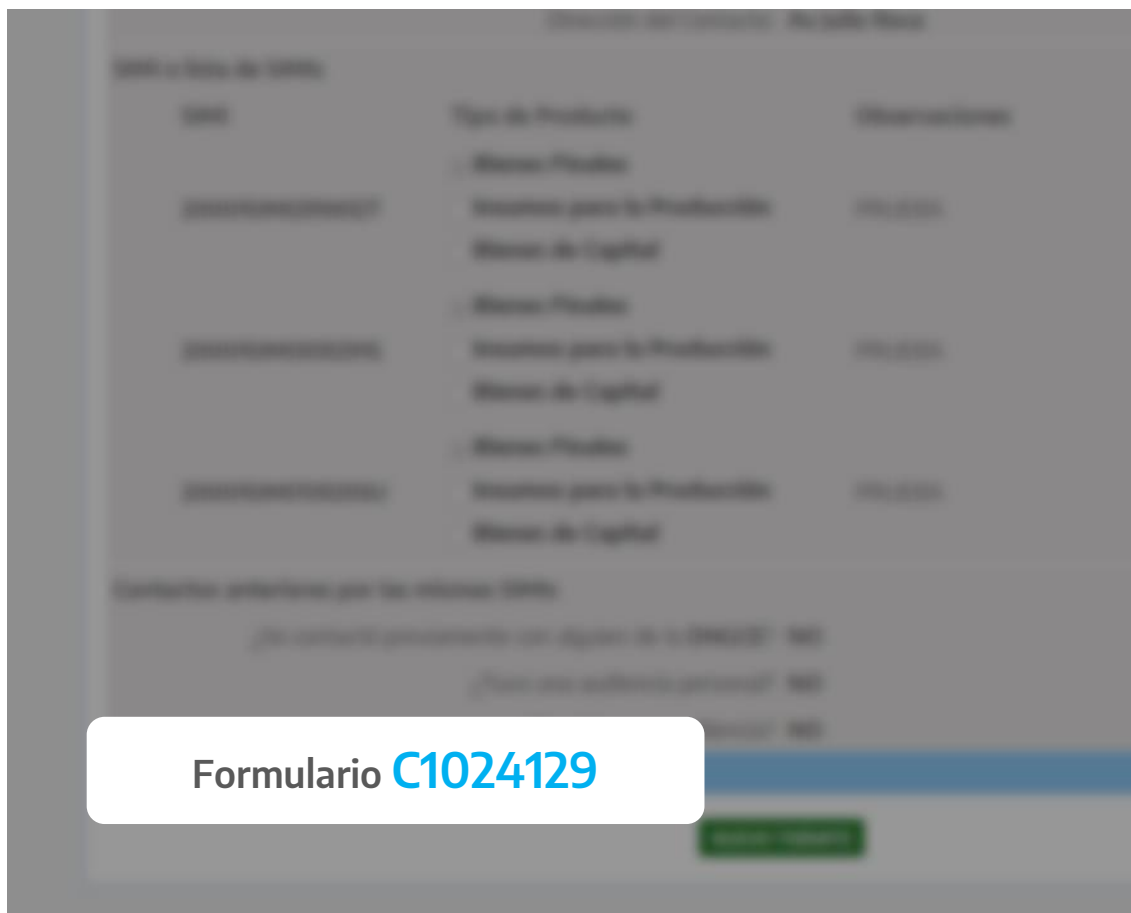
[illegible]

SIMI o lista de SIMIs

| SIMI | Tipo de Producto | Observaciones |
|---|---|---|
| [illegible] | Bienes Finales<br>Insumos para la Producción<br>Bienes de Capital | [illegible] |
| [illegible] | Bienes Finales<br>Insumos para la Producción<br>Bienes de Capital | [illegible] |
| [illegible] | Bienes Finales<br>Insumos para la Producción<br>Bienes de Capital | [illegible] |

Contactos anteriores por los mismos SIMIs

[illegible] NO

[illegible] NO

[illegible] NO

Formulario C1024129

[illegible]